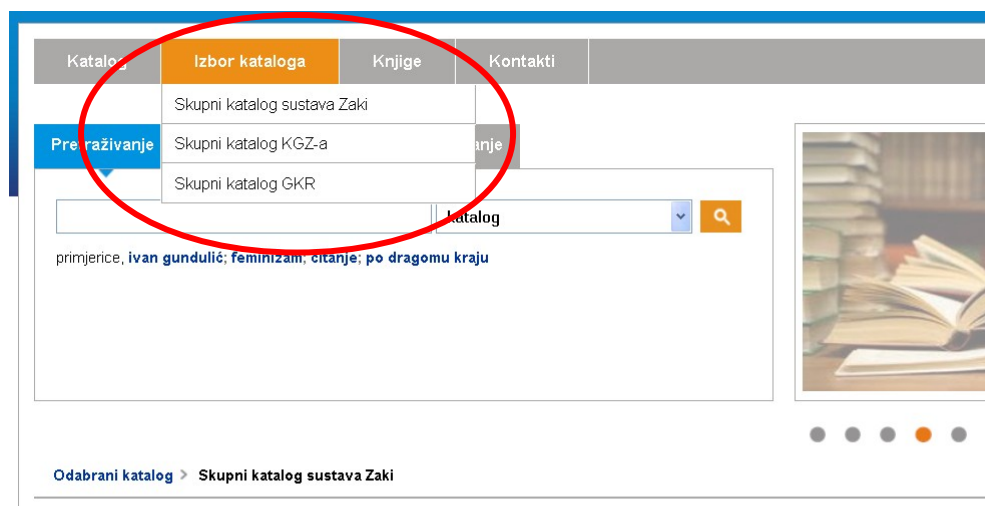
Katalog
Izbor kataloga
Knjige
Kontakti

Skupni katalog sustava Zaki
Skupni katalog KGZ-a
Skupni katalog GKR

Pretraživanje
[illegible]anje

katalog

primjerice, ivan gundulić; feminizam; čitanje; po dragomu kraju

Odabrani katalog > Skupni katalog sustava Zaki